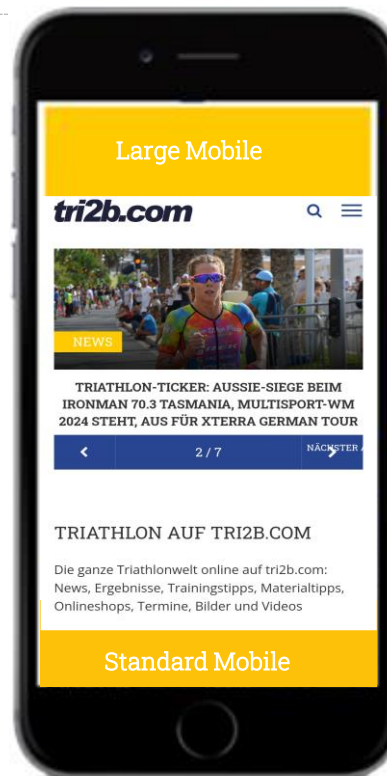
Large Mobile

tri2b.com

NEWS

TRIATHLON-TICKER: AUSSIE-SIEGE BEIM IRONMAN 70.3 TASMANIA, MULTISPORT-WM 2024 STEHT, AUS FÜR XTERRA GERMAN TOUR

2 / 7

NÄCHSTER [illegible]

TRIATHLON AUF TRI2B.COM

Die ganze Triathlonwelt online auf tri2b.com: News, Ergebnisse, Trainingstipps, Materialtipps, Onlineshops, Termine, Bilder und Videos

Standard Mobile